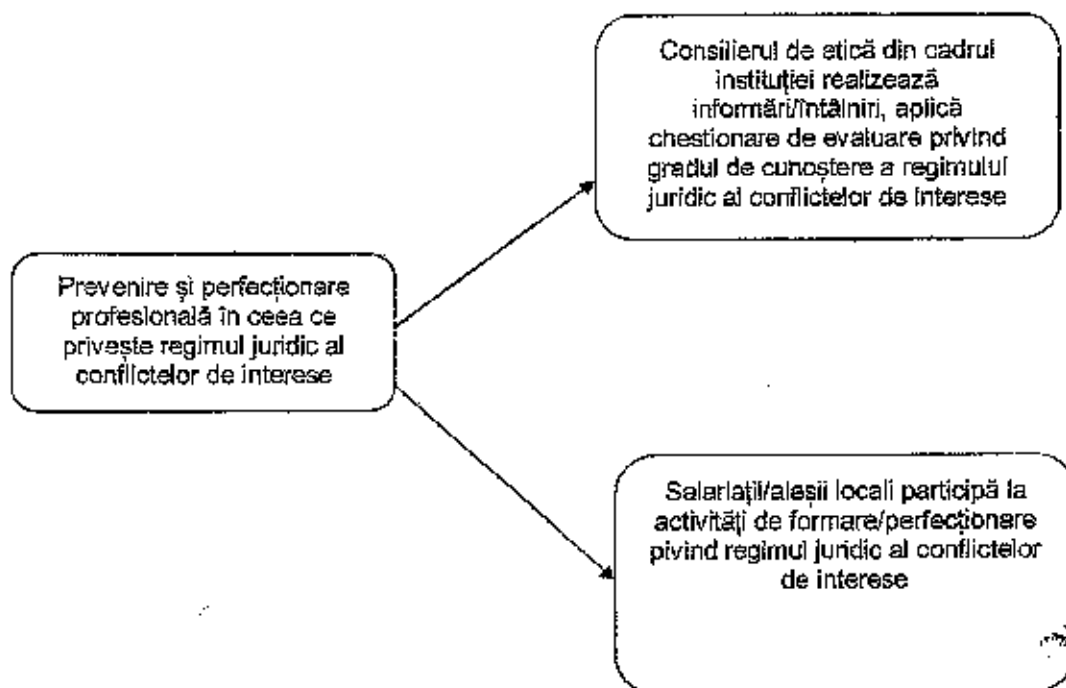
Consilierul de etică din cadrul instituției realizează informări/întâlniri, aplică chestionare de evaluare privind gradul de cunoștere a regimului juridic al conflictelor de interese

Prevenire și perfecționare profesională în ceea ce privește regimul juridic al conflictelor de interese

Salariații/aleșii locali participă la activități de formare/perfecționare pivind regimul juridic al conflictelor de interese